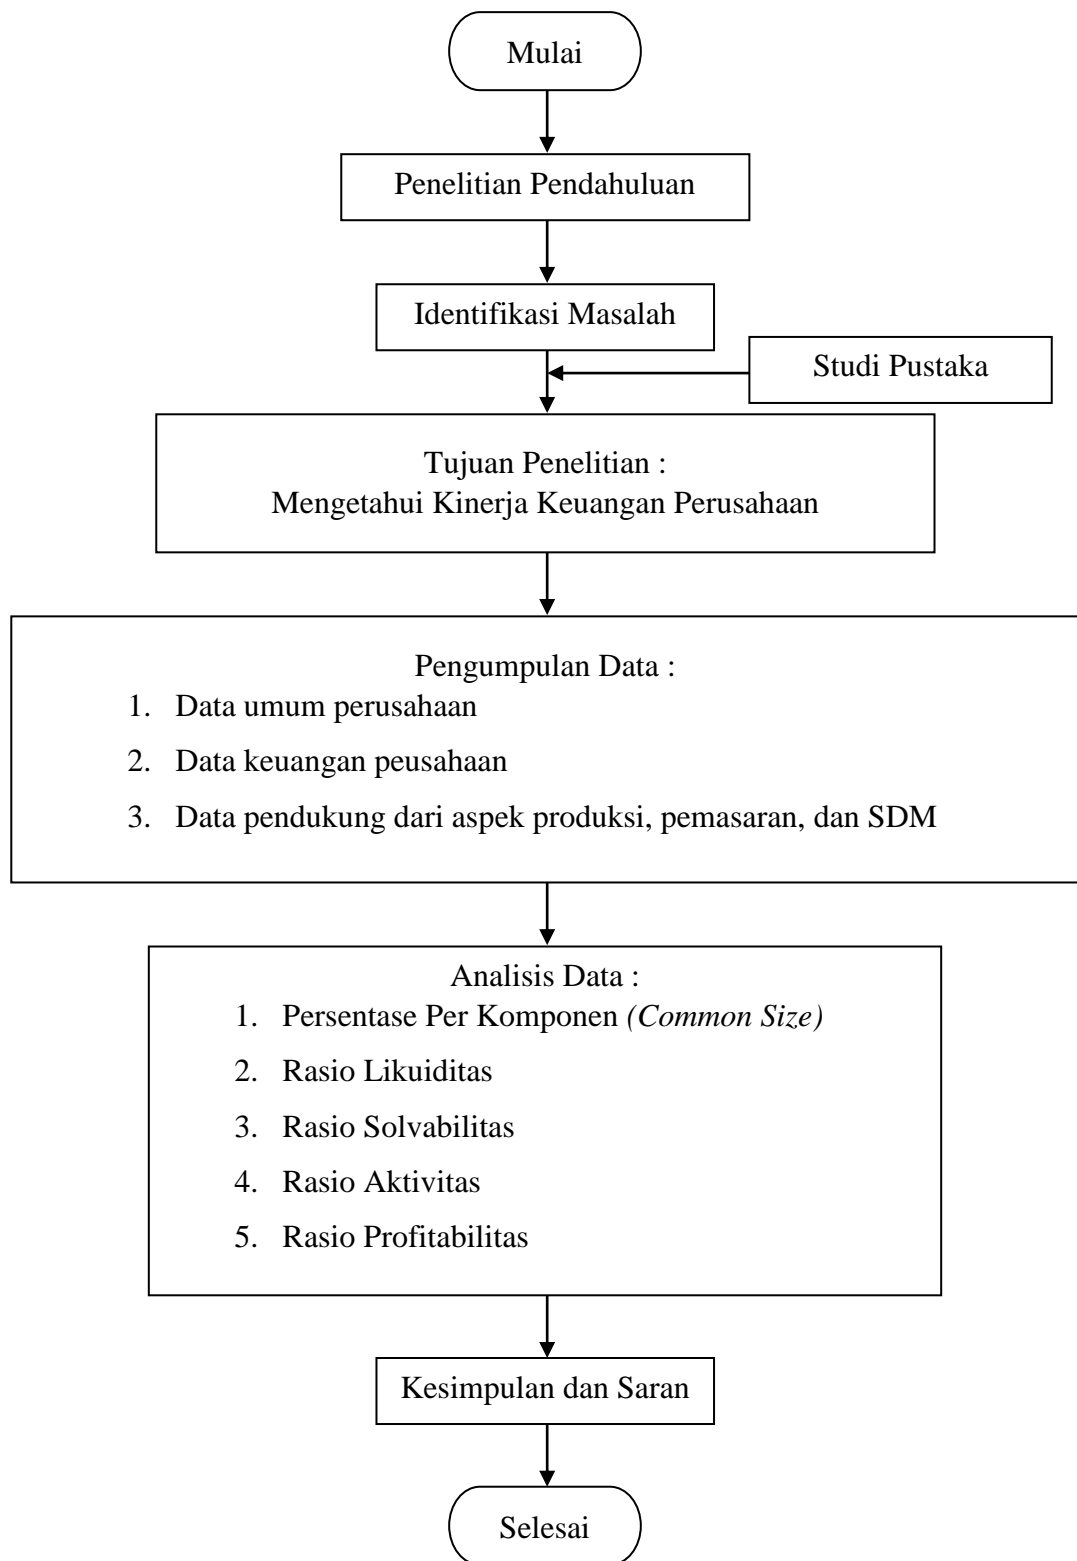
Mulai

Penelitian Pendahuluan

Identifikasi Masalah

Studi Pustaka

Tujuan Penelitian :
Mengetahui Kinerja Keuangan Perusahaan

Pengumpulan Data :
1. Data umum perusahaan
2. Data keuangan peusahaan
3. Data pendukung dari aspek produksi, pemasaran, dan SDM

Analisis Data :
1. Persentase Per Komponen *(Common Size)*
2. Rasio Likuiditas
3. Rasio Solvabilitas
4. Rasio Aktivitas
5. Rasio Profitabilitas

Kesimpulan dan Saran

Selesai